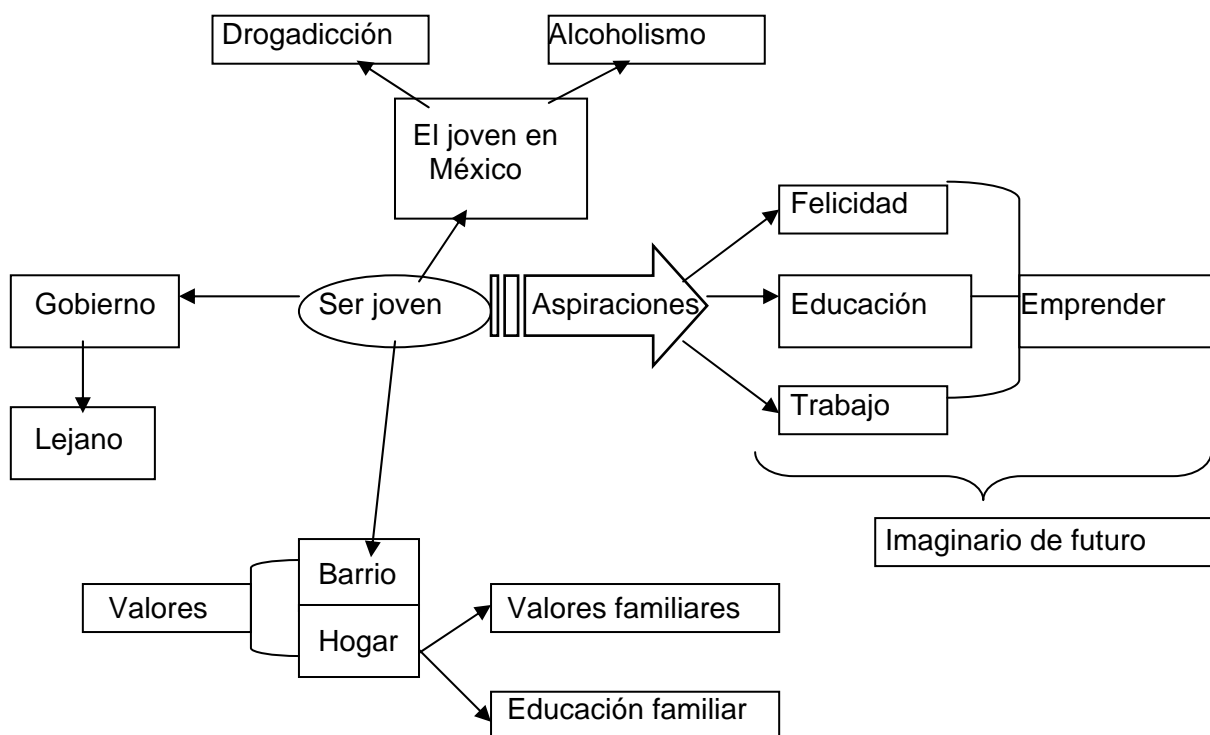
Drogadicción

Alcoholismo

El joven en México

Felicidad

Gobierno

Ser joven

Aspiraciones

Educación

Emprender

Trabajo

Lejano

Imaginario de futuro

Barrio

Valores

Hogar

Valores familiares

Educación familiar